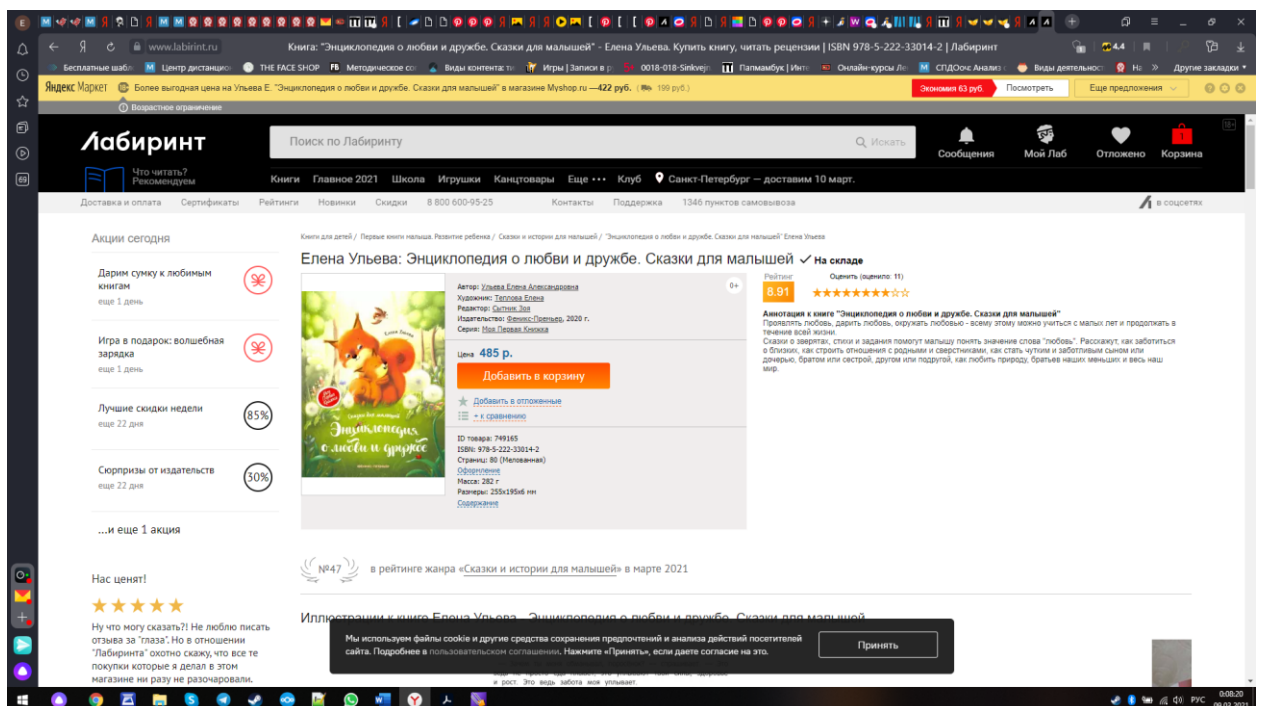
www.labirint.ru Книга: "Энциклопедия о любви и дружбе. Сказки для малышей" - Елена Ульева. Купить книгу, читать рецензии | ISBN 978-5-222-33014-2 | Лабиринт

Бесплатные шабл... Центр дистанцио... THE FACE SHOP Методическое со... Виды контента: т... Игры | Записи в р... 0018-018-Sinkvejn Папмамбук | Инте... Онлайн-курсы Ле... СПДОочс Анализ... Виды деятельност... На » Другие закладки

Яндекс Маркет Более выгодная цена на Ульева Е. "Энциклопедия о любви и дружбе. Сказки для малышей" в магазине Myshop.ru —422 руб. 199 руб. Экономия 63 руб. Посмотреть Еще предложения

Возрастное ограничение

Лабиринт Поиск по Лабиринту Искать Сообщения Мой Лаб Отложено Корзина

Что читать? Рекомендуем

Книги Главное 2021 Школа Игрушки Канцтовары Еще ••• Клуб Санкт-Петербург — доставим 10 март.

Доставка и оплата Сертификаты Рейтинги Новинки Скидки 8 800 600-95-25 Контакты Поддержка 1346 пунктов самовывоза в соцсетях

Акции сегодня

Дарим сумку к любимым книгам
еще 1 день

Игра в подарок: волшебная зарядка
еще 1 день

Лучшие скидки недели
еще 22 дня
85%

Сюрпризы от издательств
еще 22 дня
30%

...и еще 1 акция

Нас ценят!

★★★★★

Ну что могу сказать?! Не люблю писать отзыва за "глаза". Но в отношении "Лабиринта" охотно скажу, что все те покупки которые я делал в этом магазине ни разу не разочаровали.

Книги для детей / Первые книги малыша. Развитие ребенка / Сказки и истории для малышей / "Энциклопедия о любви и дружбе. Сказки для малышей" Елена Ульева

Елена Ульева: Энциклопедия о любви и дружбе. Сказки для малышей ✓ На складе

Елена Ульева
Сказки для малышей
Энциклопедия о любви и дружбе

0+

Автор: Ульева Елена Александровна
Художник: Теплова Елена
Редактор: Сытник Зоя
Издательство: Феникс-Премьер, 2020 г.
Серия: Моя Первая Книжка

Цена 485 р.

Добавить в корзину

Добавить в отложенные
+ к сравнению

ID товара: 749165
ISBN: 978-5-222-33014-2
Страниц: 80 (Мелованная)
Оформление
Масса: 282 г
Размеры: 255x195x6 мм
Содержание

Рейтинг 8.91
Оценить (оценило: 11)

Аннотация к книге "Энциклопедия о любви и дружбе. Сказки для малышей"
Проявлять любовь, дарить любовь, окружать любовью - всему этому можно учиться с малых лет и продолжать в течение всей жизни.
Сказки о зверятах, стихи и задания помогут малышу понять значение слова "любовь". Расскажут, как заботиться о близких, как строить отношения с родными и сверстниками, как стать чутким и заботливым сыном или дочерью, братом или сестрой, другом или подругой, как любить природу, братьев наших меньших и весь наш мир.

№47 в рейтинге жанра «Сказки и истории для малышей» в марте 2021

Иллюстрации к книге Елена Ульева - Энциклопедия о любви и дружбе. Сказки для малышей

Мы используем файлы cookie и другие средства сохранения предпочтений и анализа действий посетителей сайта. Подробнее в пользовательском соглашении. Нажмите «Принять», если даете согласие на это.

Принять

и рост. Это ведь забота моя упивает.

РУС 0:08:20 09.03.2021